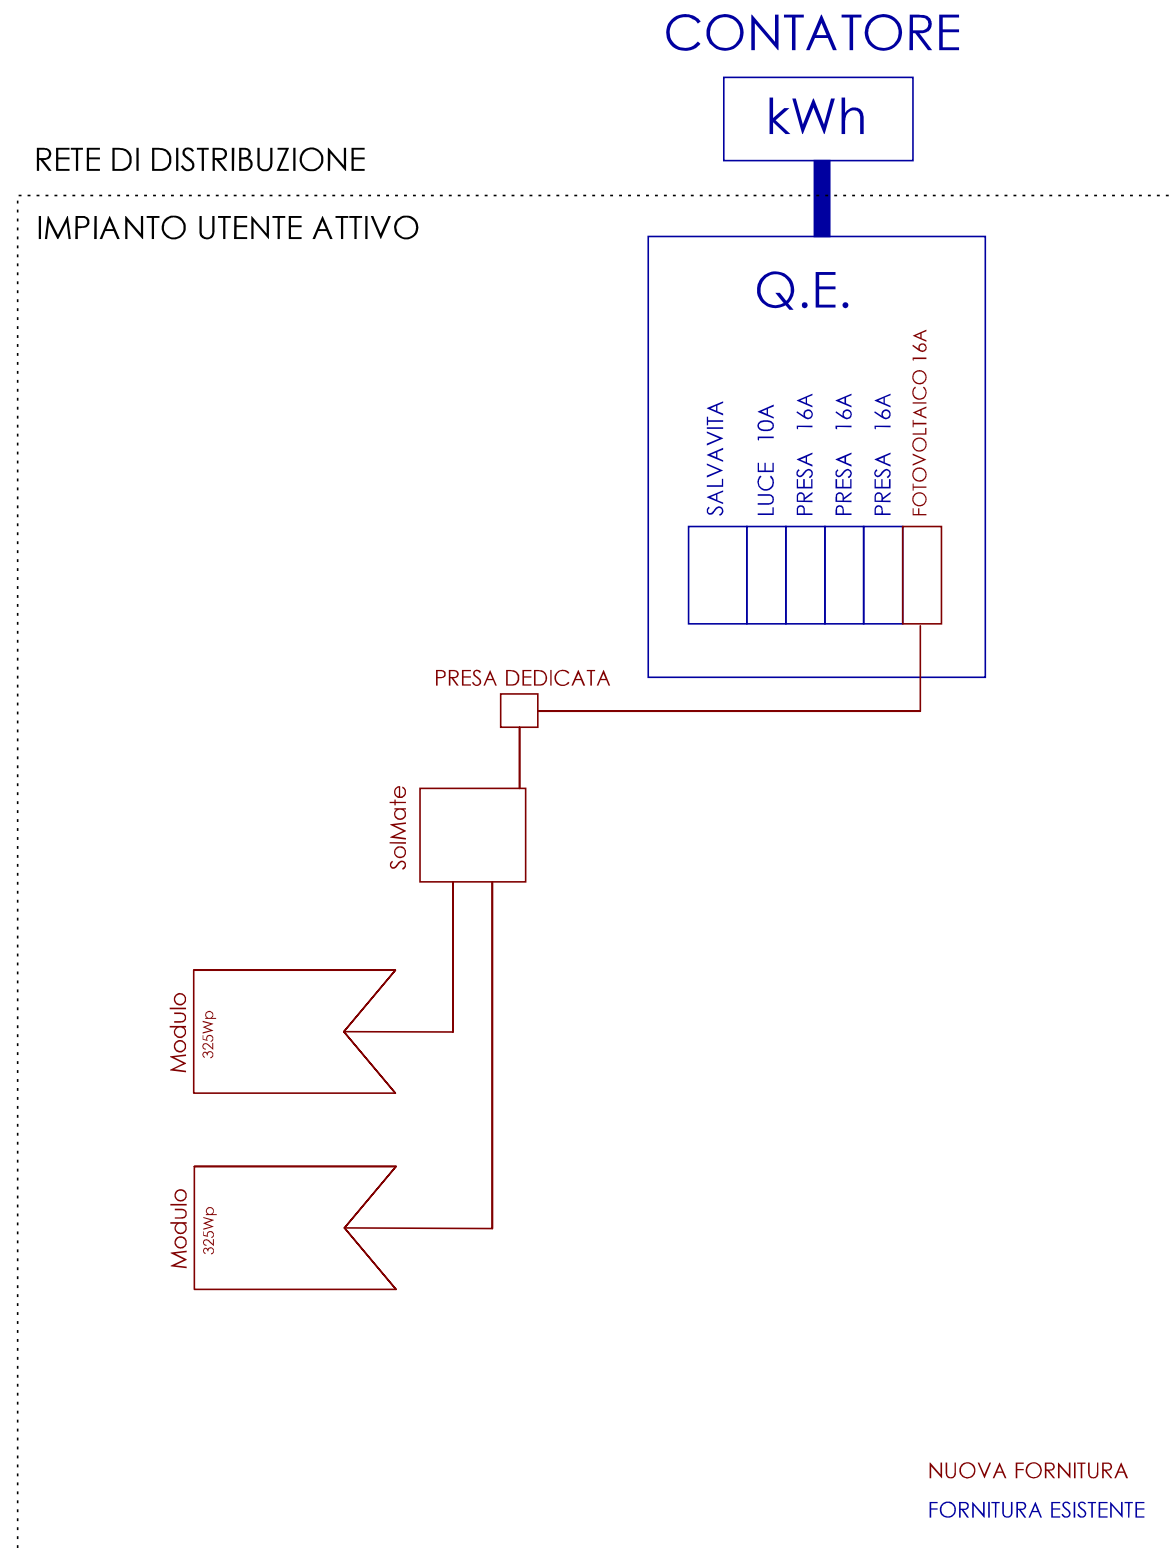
CONTATORE

kWh

RETE DI DISTRIBUZIONE

IMPIANTO UTENTE ATTIVO

Q.E.

SALVAVITA

LUCE 10A

PRESA 16A

PRESA 16A

PRESA 16A

FOTOVOLTAICO 16A

PRESA DEDICATA

SolMate

Modulo
325Wp

Modulo
325Wp

NUOVA FORNITURA

FORNITURA ESISTENTE